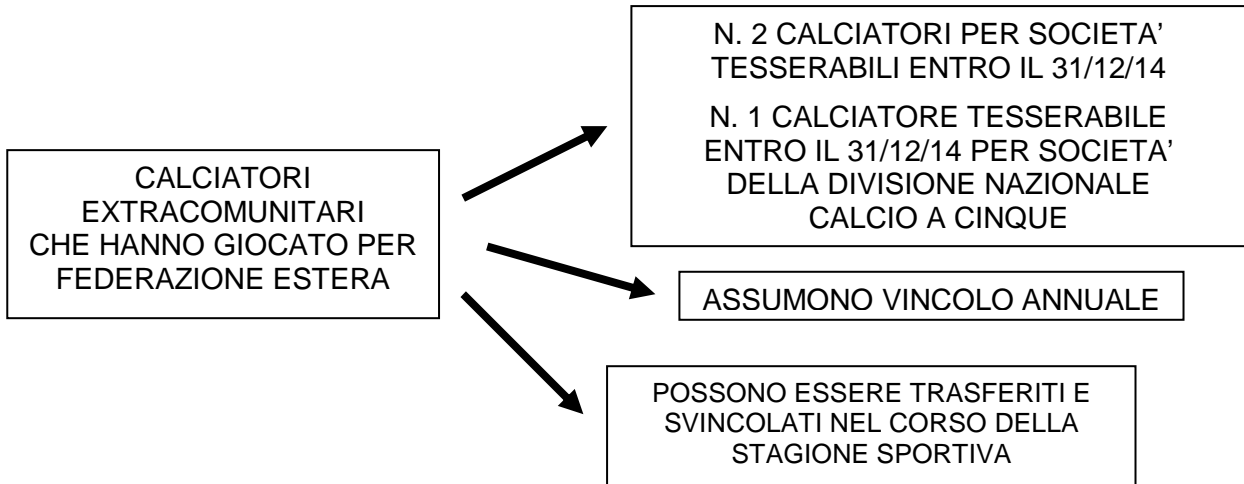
CALCIATORI EXTRACOMUNITARI CHE HANNO GIOCATO PER FEDERAZIONE ESTERA

N. 2 CALCIATORI PER SOCIETA' TESSERABILI ENTRO IL 31/12/14

N. 1 CALCIATORE TESSERABILE ENTRO IL 31/12/14 PER SOCIETA' DELLA DIVISIONE NAZIONALE CALCIO A CINQUE

ASSUMONO VINCOLO ANNUALE

POSSONO ESSERE TRASFERITI E SVINCOLATI NEL CORSO DELLA STAGIONE SPORTIVA